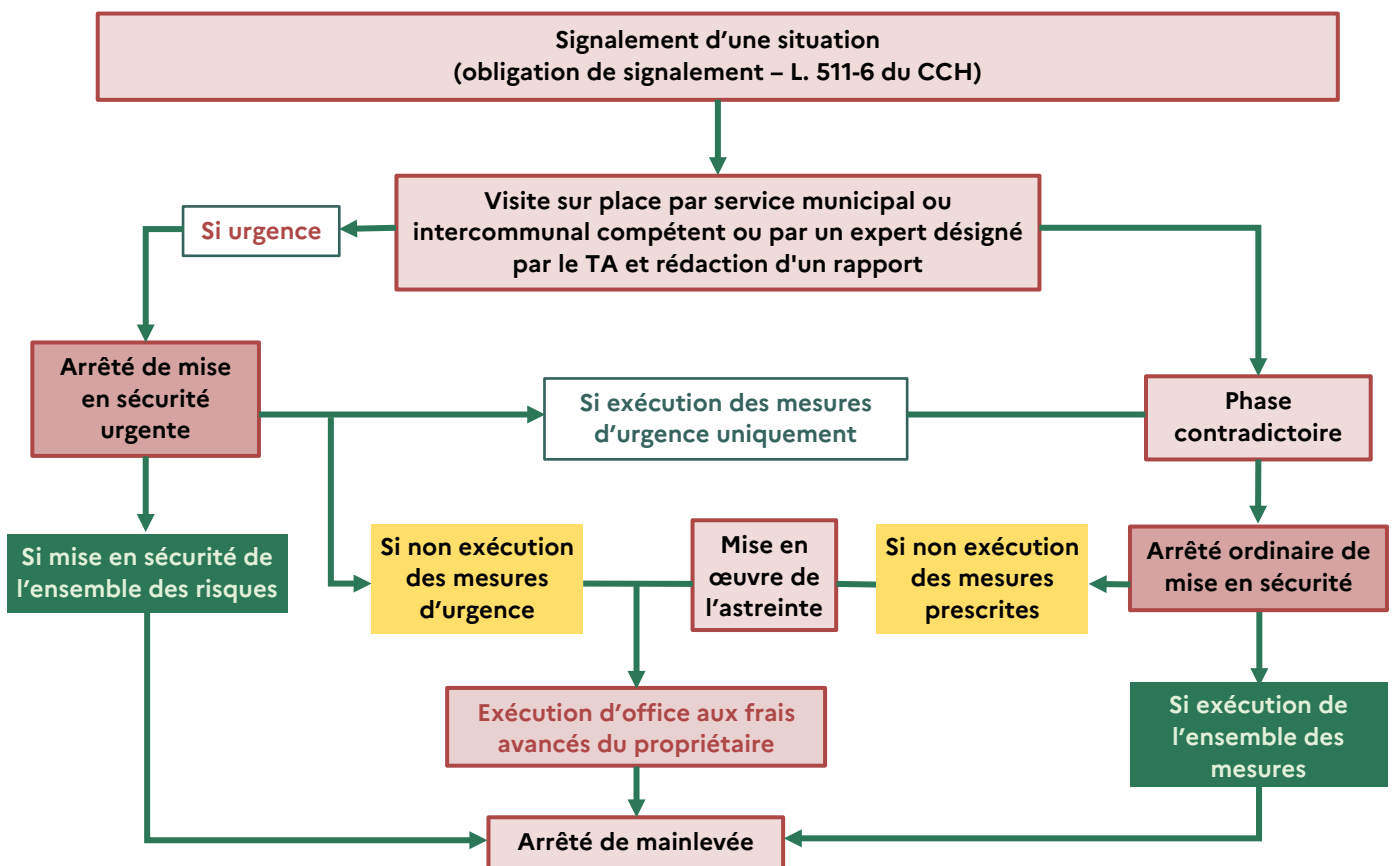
Signalement d’une situation
(obligation de signalement – L. 511-6 du CCH)

Visite sur place par service municipal ou intercommunal compétent ou par un expert désigné par le TA et rédaction d'un rapport

Si urgence

Arrêté de mise en sécurité urgente

Si exécution des mesures d’urgence uniquement

Phase contradictoire

Si mise en sécurité de l’ensemble des risques

Si non exécution des mesures d’urgence

Mise en œuvre de l’astreinte

Si non exécution des mesures prescrites

Arrêté ordinaire de mise en sécurité

Exécution d’office aux frais avancés du propriétaire

Si exécution de l’ensemble des mesures

Arrêté de mainlevée